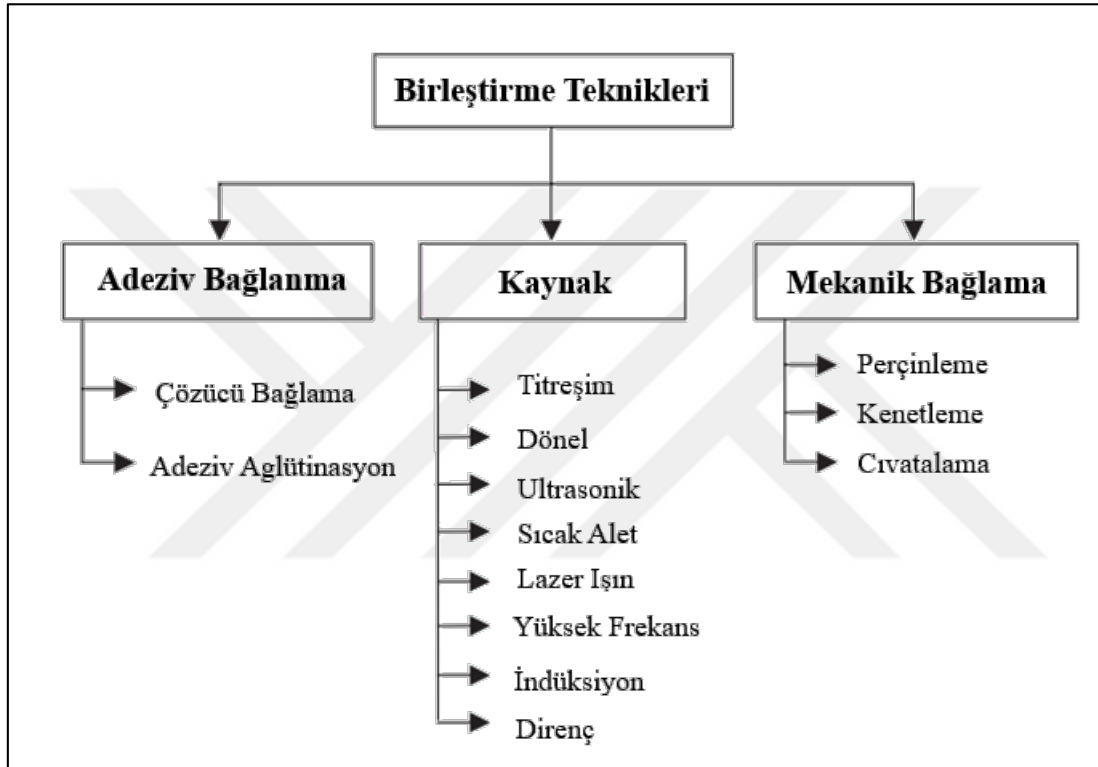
Birleştirme Teknikleri

Adeziv Bağlanma

Çözücü Bağlama

Adeziv Aglütinasyon

Kaynak

Titreşim

Dönel

Ultrasonik

Sıcak Alet

Lazer Işın

Yüksek Frekans

İndüksiyon

Direnç

Mekanik Bağlama

Perçinleme

Kenetleme

Cıvatalama